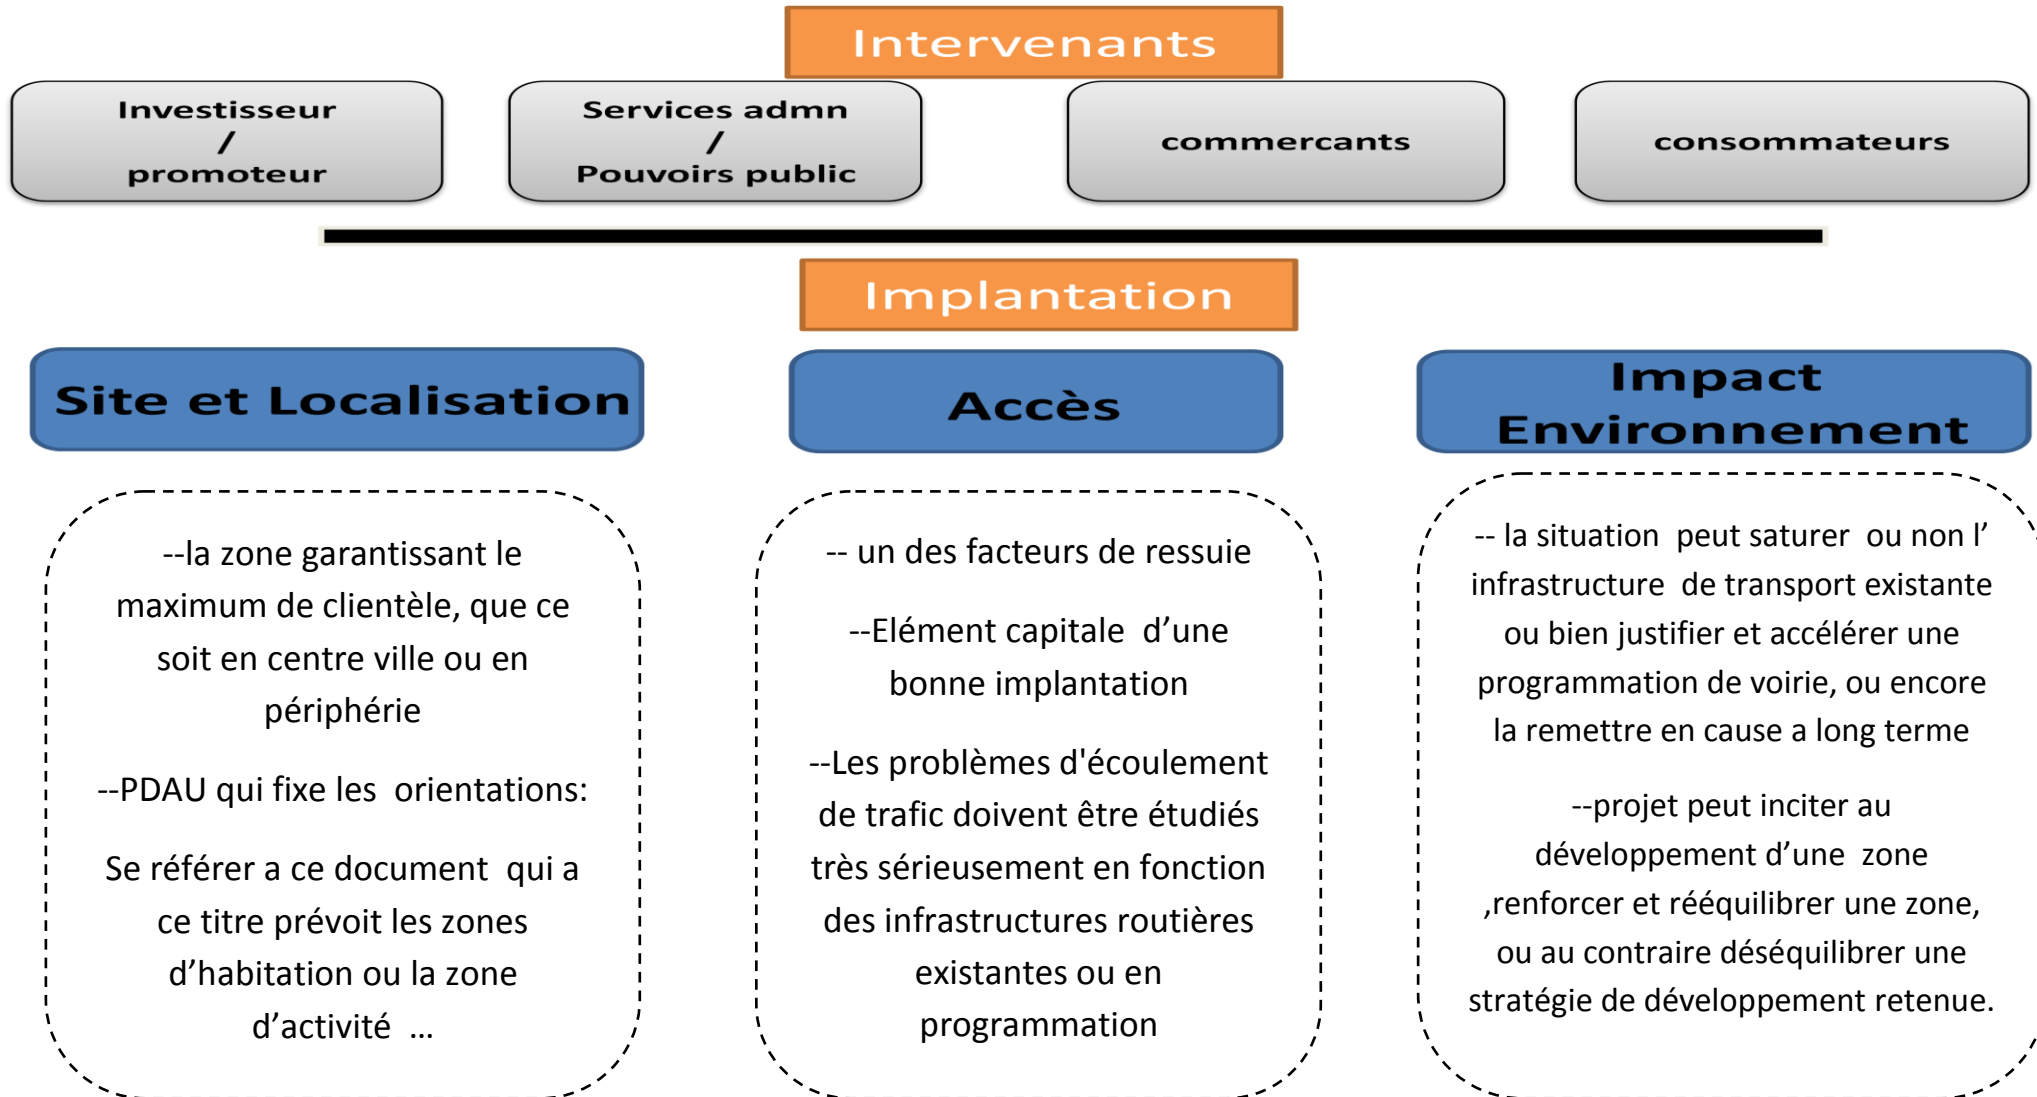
Intervenants

Investisseur / promoteur

Services admn / Pouvoirs public

commercants

consommateurs

Implantation

Site et Localisation

Accès

Impact Environnement

--la zone garantissant le maximum de clientèle, que ce soit en centre ville ou en périphérie

--PDAU qui fixe les orientations:

Se référer a ce document qui a ce titre prévoit les zones d'habitation ou la zone d'activité ...

-- un des facteurs de ressuie

--Elément capitale d'une bonne implantation

--Les problèmes d'écoulement de trafic doivent être étudiés très sérieusement en fonction des infrastructures routières existantes ou en programmation

-- la situation peut saturer ou non l' infrastructure de transport existante ou bien justifier et accélérer une programmation de voirie, ou encore la remettre en cause a long terme

--projet peut inciter au développement d'une zone ,renforcer et rééquilibrer une zone, ou au contraire déséquilibrer une stratégie de développement retenue.